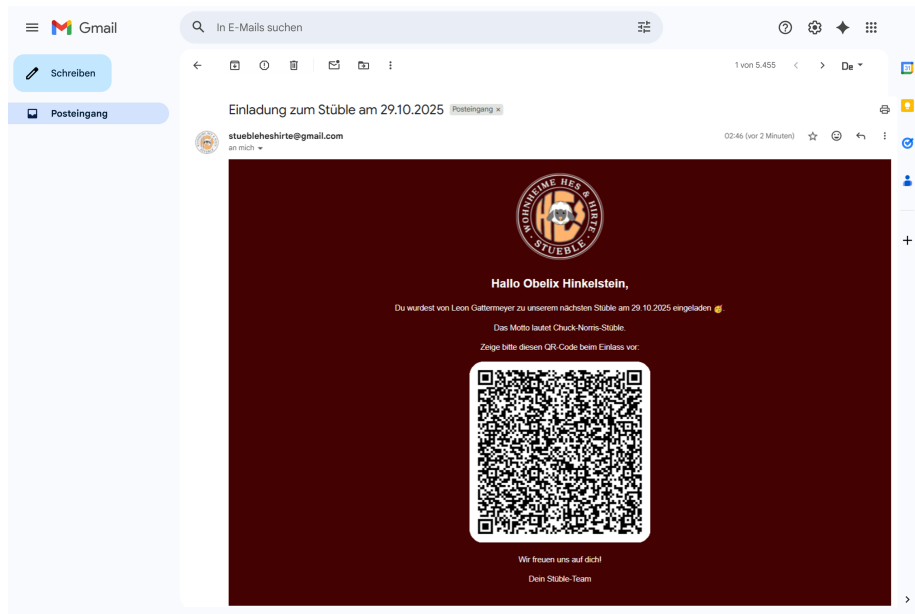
Gmail

In E-Mails suchen

Schreiben

Posteingang

1 von 5.455

De

Einladung zum Stüble am 29.10.2025 Posteingang ×

stuebleheshirte@gmail.com

an mich

02:46 (vor 2 Minuten)

WOHNHEIME HES & HIRTE STUEBLE

Hallo Obelix Hinkelstein,

Du wurdest von Leon Gattermeyer zu unserem nächsten Stüble am 29.10.2025 eingeladen 🥳.

Das Motto lautet Chuck-Norris-Stüble.

Zeige bitte diesen QR-Code beim Einlass vor:

Wir freuen uns auf dich!

Dein Stüble-Team